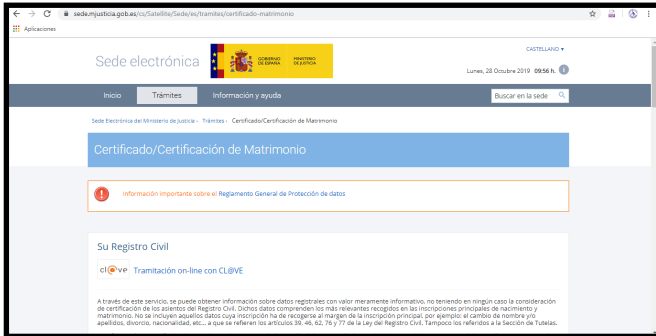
sede.mjusticia.gob.es/cs/Satellite/Sede/es/tramites/certificado-matrimonio

Aplicaciones

Sede electrónica

GOBIERNO DE ESPAÑA MINISTERIO DE JUSTICIA

CASTELLANO ▾

Lunes, 28 Octubre 2019 09:56 h.

Inicio Trámites Información y ayuda

Buscar en la sede

Sede Electrónica del Ministerio de Justicia › Trámites › Certificado/Certificación de Matrimonio

Certificado/Certificación de Matrimonio

Información importante sobre el Reglamento General de Protección de datos

Su Registro Civil

cl@ve Tramitación on-line con CL@VE

A través de este servicio, se puede obtener información sobre datos registrales con valor meramente informativo, no teniendo en ningún caso la consideración de certificación de los asientos del Registro Civil. Dichos datos comprenden los más relevantes recogidos en las inscripciones principales de nacimiento y matrimonio. No se incluyen aquellos datos cuya inscripción ha de recogerse al margen de la inscripción principal, por ejemplo: el cambio de nombre y/o apellidos, divorcio, nacionalidad, etc..., a los que se refieren los artículos 39, 46, 62, 76 y 77 de la Ley del Registro Civil. Tampoco los referidos a la Sección de Tutelas.